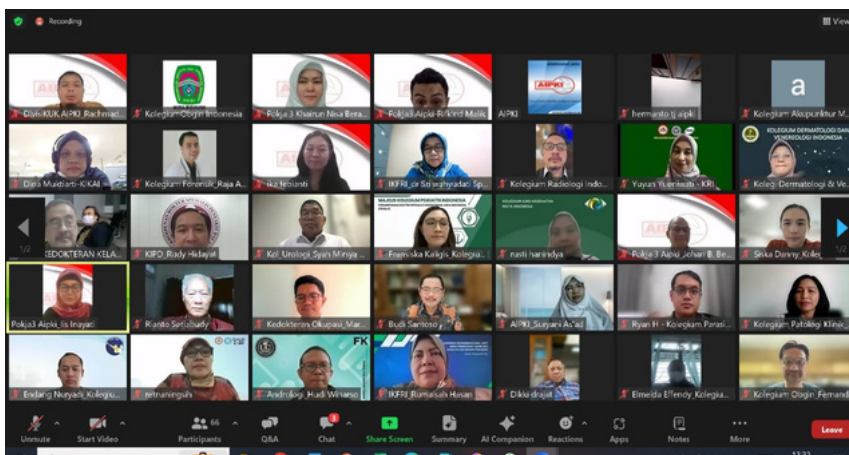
Recording

View

DivisiKUK AIPKI_Rachmad...
Kolegium Obgin Indonesia
Pokja 3 Khairun Nisa Bera...
Pokja3 Aipki-R Ilord Malik...
AIPKI
hermanto tj aipki
Kolegium Akupunktur M...

Dina Muktiarti-KIKAI
Kolegium Forensik_Raja A...
ika febianti
IKFRI_dr Sri wahyudati Sp...
Kolegium Radiologi Indo...
Yuyun Yueniwati - KRI
Kolegi Dermatologi & Ve...

KEDOKTERAN KELA...
KIPD_Rudy Hidayat
Kol. Urologi Syah Mirsya...
Fransiska Kaligis, Kolegiu...
rusti nanindya
Pokja 3 Aipki_Johan B. Be...
Siska Danny_Koleg...

Pokja3 Aipki_Iis Inayati
Rianto Setiabudy
Kedokteran Okupasi_Mar...
Budi Santoso
AIPKI_Suryani As'ad
Ryan H - Kolegium Parasi...
Kolegium Patologi Klinik_...

Endang Nuryadi_Kolegiu...
retnaningsih
Andrologi_Hudi Winarso
IKFRI_Rumaisah Hasan
Dikki drajat
Elmeida Effendy_Kolegka...
Kolegium Obgin_Fernand...

1/2
1/2

Unmute
Start Video
66
Participants
Q&A
Chat
Share Screen
Summary
AI Companion
Reactions
Apps
Notes
More
Leave